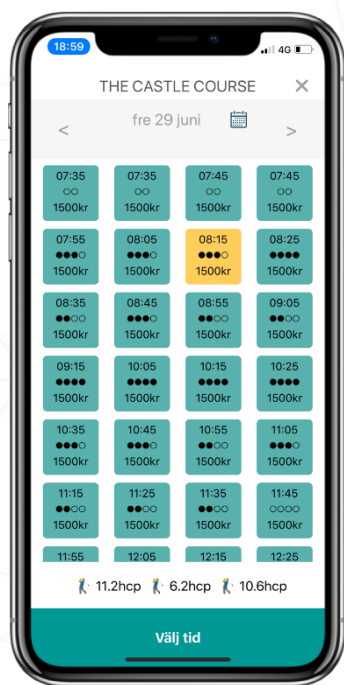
18:59 4G

THE CASTLE COURSE ✕

< fre 29 juni >

| | | | |
|---|---|---|---|
| 07:35 ○○ 1500kr | 07:35 ○○ 1500kr | 07:45 ○○ 1500kr | 07:45 ○○ 1500kr |
| 07:55 ●●●○ 1500kr | 08:05 ●●●○ 1500kr | 08:15 ●●●○ 1500kr | 08:25 ●●●● 1500kr |
| 08:35 ●●○○ 1500kr | 08:45 ●●●○ 1500kr | 08:55 ●●○○ 1500kr | 09:05 ●●○○ 1500kr |
| 09:15 ●●●● 1500kr | 10:05 ●●●● 1500kr | 10:15 ●●●● 1500kr | 10:25 ●●●● 1500kr |
| 10:35 ●●●○ 1500kr | 10:45 ●●●○ 1500kr | 10:55 ●●○○ 1500kr | 11:05 ●●●○ 1500kr |
| 11:15 ●●○○ 1500kr | 11:25 ●●○○ 1500kr | 11:35 ●●○○ 1500kr | 11:45 ○○○○ 1500kr |
| 11:55 | 12:05 | 12:15 | 12:25 |

11.2hcp 6.2hcp 10.6hcp

Välj tid